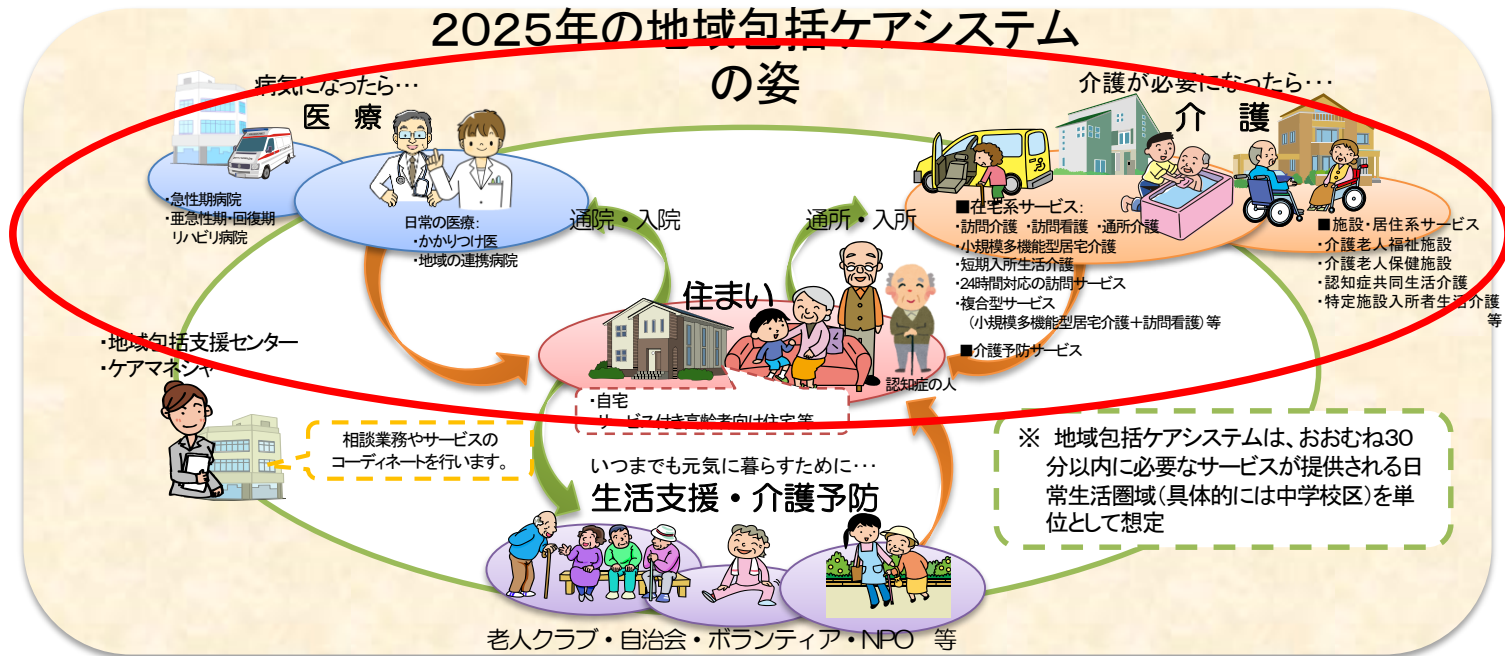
2025年の地域包括ケアシステム
の姿

病気になったら･･･
医 療

・急性期病院
・亜急性期・回復期
リハビリ病院

日常の医療:
・かかりつけ医
・地域の連携病院

介護が必要になったら･･･
介 護

■在宅系サービス:
・訪問介護 ・訪問看護 ・通所介護
・小規模多機能型居宅介護
・短期入所生活介護
・24時間対応の訪問サービス
・複合型サービス
（小規模多機能型居宅介護＋訪問看護）等

■介護予防サービス

■施設・居住系サービス
・介護老人福祉施設
・介護老人保健施設
・認知症共同生活介護
・特定施設入所者生活介護
等

通院・入院

通所・入所

住まい

認知症の人

・自宅
・サービス付き高齢者向け住宅等

・地域包括支援センター
・ケアマネジャ

相談業務やサービスの
コーディネートを行います。

いつまでも元気に暮らすために･･･
生活支援・介護予防

※ 地域包括ケアシステムは、おおむね30分以内に必要なサービスが提供される日常生活圏域（具体的には中学校区）を単位として想定

老人クラブ・自治会・ボランティア・NPO 等